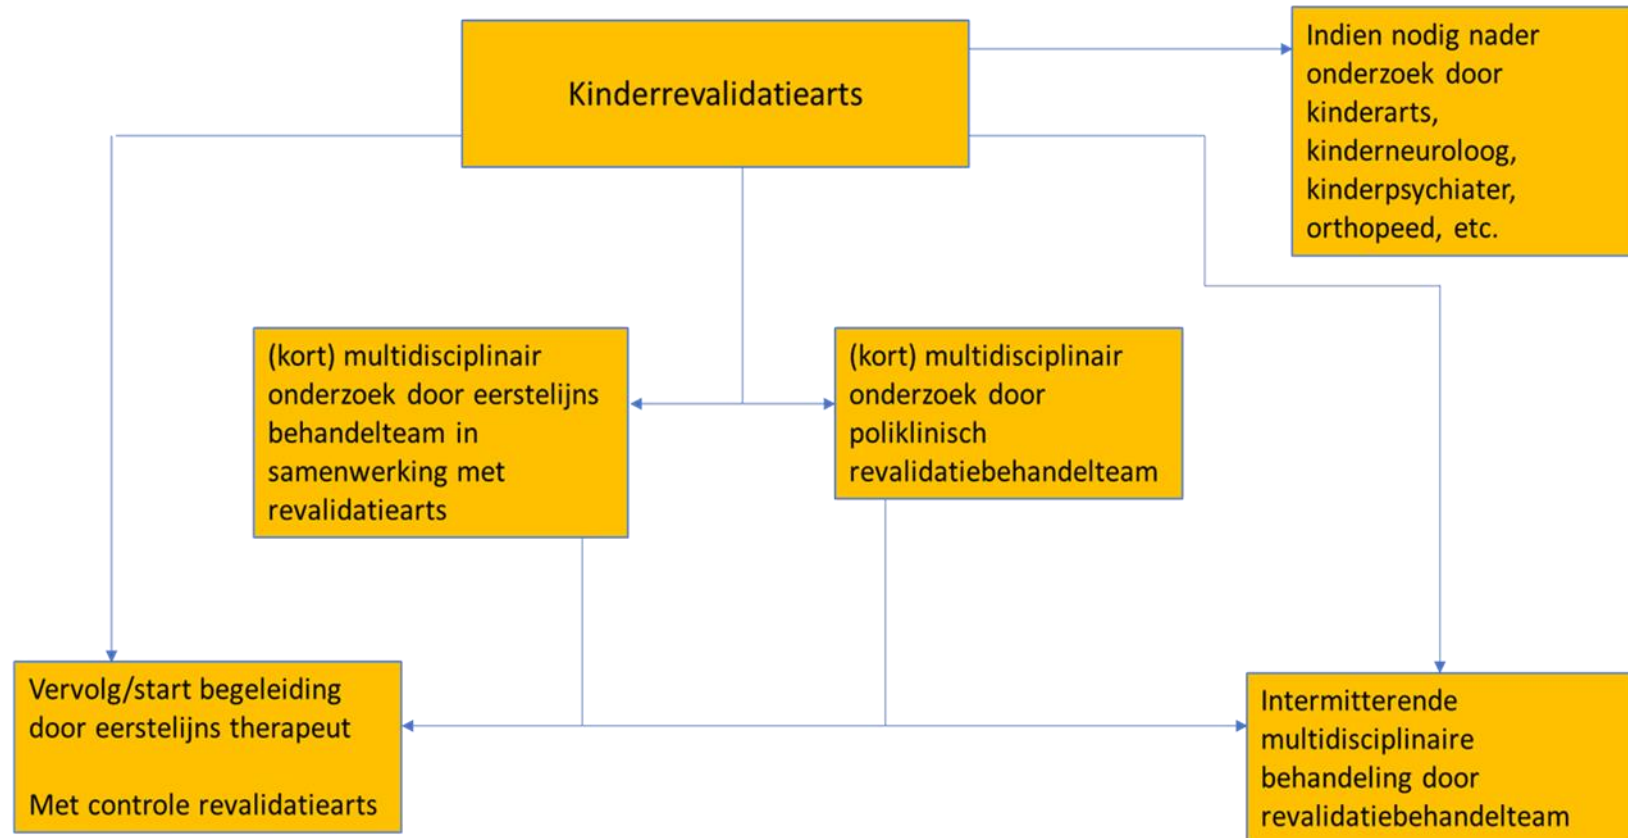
Kinderrevalidatiearts

Indien nodig nader onderzoek door kinderarts, kinderneuroloog, kinderpsychiater, orthopeed, etc.

(kort) multidisciplinair onderzoek door eerstelijns behandelteam in samenwerking met revalidatiearts

(kort) multidisciplinair onderzoek door poliklinisch revalidatiebehandelteam

Vervolg/start begeleiding door eerstelijns therapeut

Met controle revalidatiearts

Intermitterende multidisciplinaire behandeling door revalidatiebehandelteam